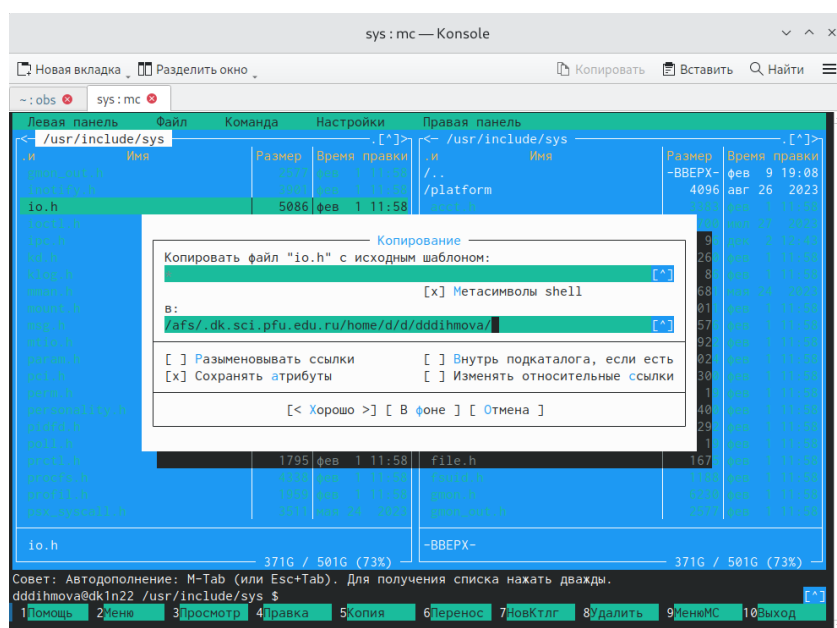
sys : mc — Konsole

Новая вкладка Разделить окно Копировать Вставить Найти

~ : obs sys : mc

Левая панель Файл Команда Настройки Правая панель

<— /usr/include/sys .[^]> <— /usr/include/sys .[^]>

.и Имя Размер Время правки .и Имя Размер Время правки

gmon_out.h 2577 фев 1 11:58 /.. -ВВЕРХ- фев 9 19:08
inotify.h 5901 фев 1 11:58 /platform 4096 авг 26 2023
io.h 5086 фев 1 11:58
ioctl.h
ipc.h
kd.h
klog.h
mman.h
mount.h
msg.h
mtio.h
param.h
pci.h
prctl.h
personality.h
pidfd.h
poll.h
procfs.h
profil.h
pse_sysutil.h

Копирование

Копировать файл "io.h" с исходным шаблоном:
[^]
[x] Метасимволы shell
в:
/afs/.dk.sci.pfu.edu.ru/home/d/d/dddihmova/ [^]

[ ] Разыменовывать ссылки [ ] Внутрь подкаталога, если есть
[x] Сохранять атрибуты [ ] Изменять относительные ссылки

[< Хорошо >] [ В фоне ] [ Отмена ]

1795 фев 1 11:58 file.h 167

io.h -ВВЕРХ-

371G / 501G (73%) 371G / 501G (73%)

Совет: Автодополнение: M-Tab (или Esc+Tab). Для получения списка нажать дважды.
dddihmova@dk1n22 /usr/include/sys $ [^]

1Помощь 2Меню 3Просмотр 4Правка 5Копия 6Перенос 7НовКтлг 8Удалить 9МенюMC 10Выход